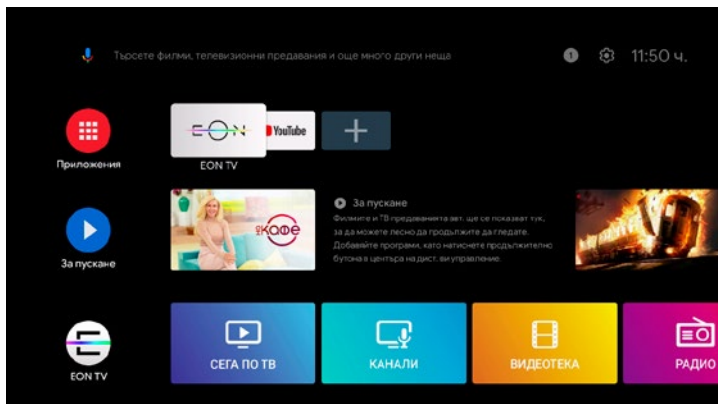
Търсете филми, телевизионни предавания и още много други неща

11:50 ч.

Приложения

EON

YouTube

EON TV

За пускане

Кафе

За пускане

Филмите и ТВ предаванията зат. ще се показват тук, за да можете лесно да продължите да гледате. Добавяйте програми, като натиснете продължително бутона в центъра на дист. ви управление.

EON TV

СЕГА ПО ТВ

КАНАЛИ

ВИДЕОТЕКА

РАДИО